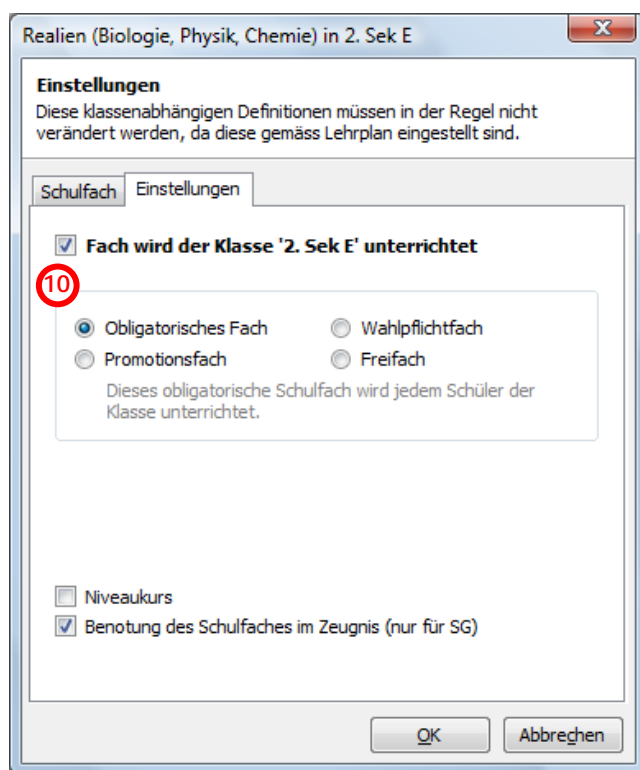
Realien (Biologie, Physik, Chemie) in 2. Sek E

Einstellungen
Diese klassenabhängigen Definitionen müssen in der Regel nicht verändert werden, da diese gemäss Lehrplan eingestellt sind.

Schulfach | Einstellungen

Fach wird der Klasse '2. Sek E' unterrichtet

10

Obligatorisches Fach
Wahlpflichtfach
Promotionsfach
Freifach

Dieses obligatorische Schulfach wird jedem Schüler der Klasse unterrichtet.

Niveaukurs
Benotung des Schulfaches im Zeugnis (nur für SG)

OK
Abbrechen